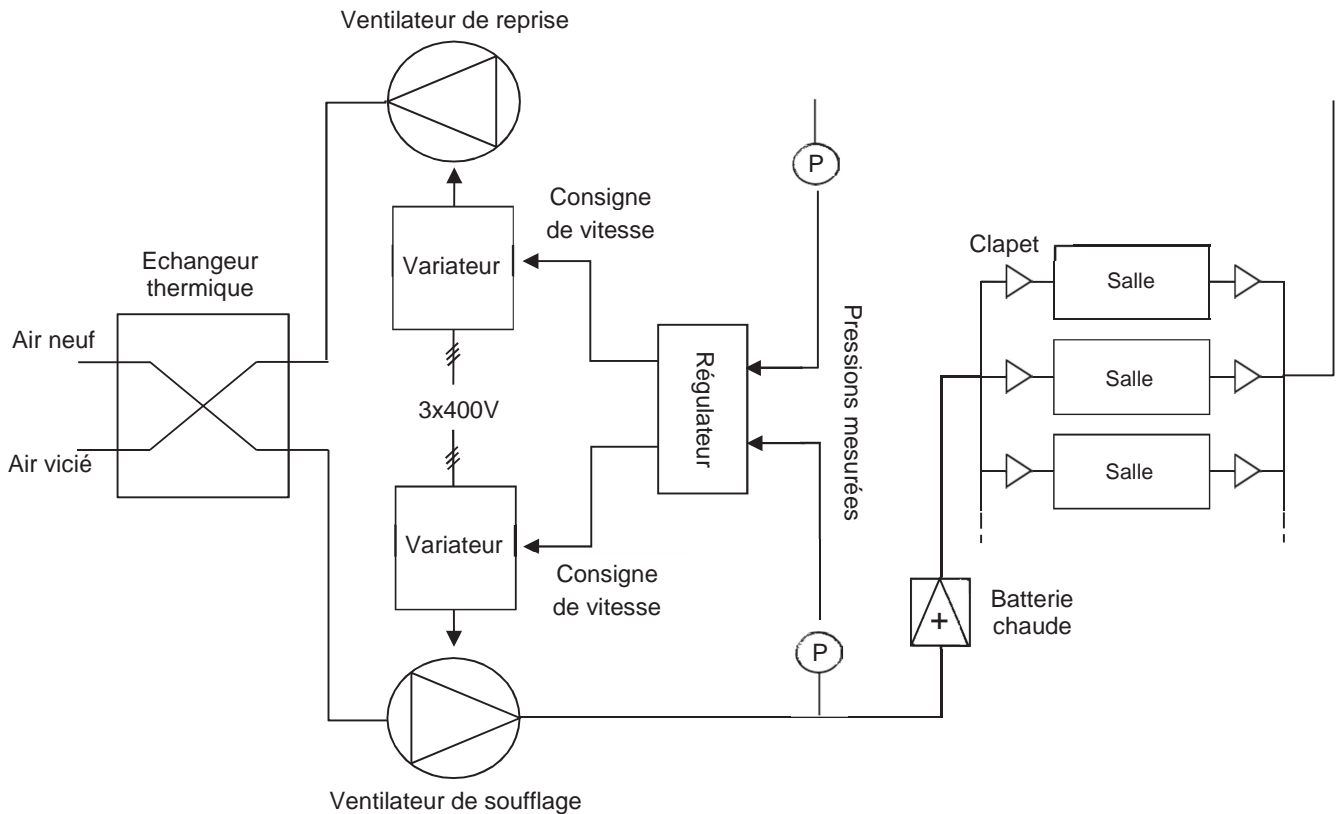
Ventilateur de reprise

Consigne de vitesse

P

Clapet

Echangeur thermique

Variateur

Salle

Pressions mesurées

Air neuf

Régulateur

Salle

3x400V

Air vicié

Salle

Variateur

Consigne de vitesse

Batterie chaude

+

P

Ventilateur de soufflage